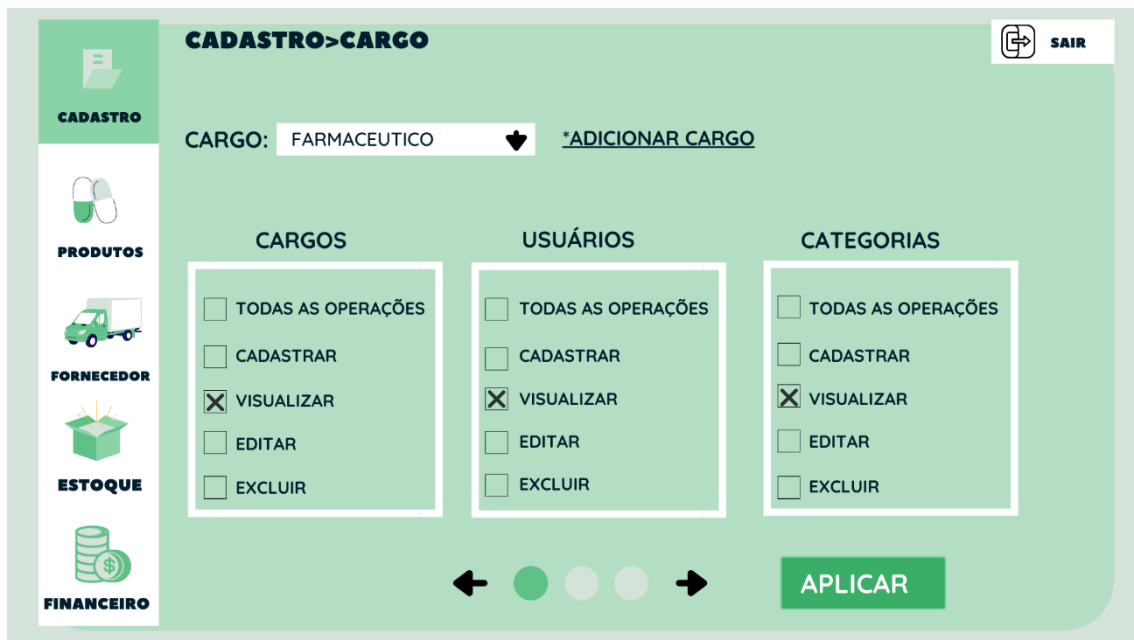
CADASTRO

PRODUTOS

FORNECEDOR

ESTOQUE

FINANCEIRO

CADASTRO>CARGO

SAIR

CARGO: FARMACEUTICO

*ADICIONAR CARGO

CARGOS

TODAS AS OPERAÇÕES

CADASTRAR

VISUALIZAR

EDITAR

EXCLUIR

USUÁRIOS

TODAS AS OPERAÇÕES

CADASTRAR

VISUALIZAR

EDITAR

EXCLUIR

CATEGORIAS

TODAS AS OPERAÇÕES

CADASTRAR

VISUALIZAR

EDITAR

EXCLUIR

APLICAR